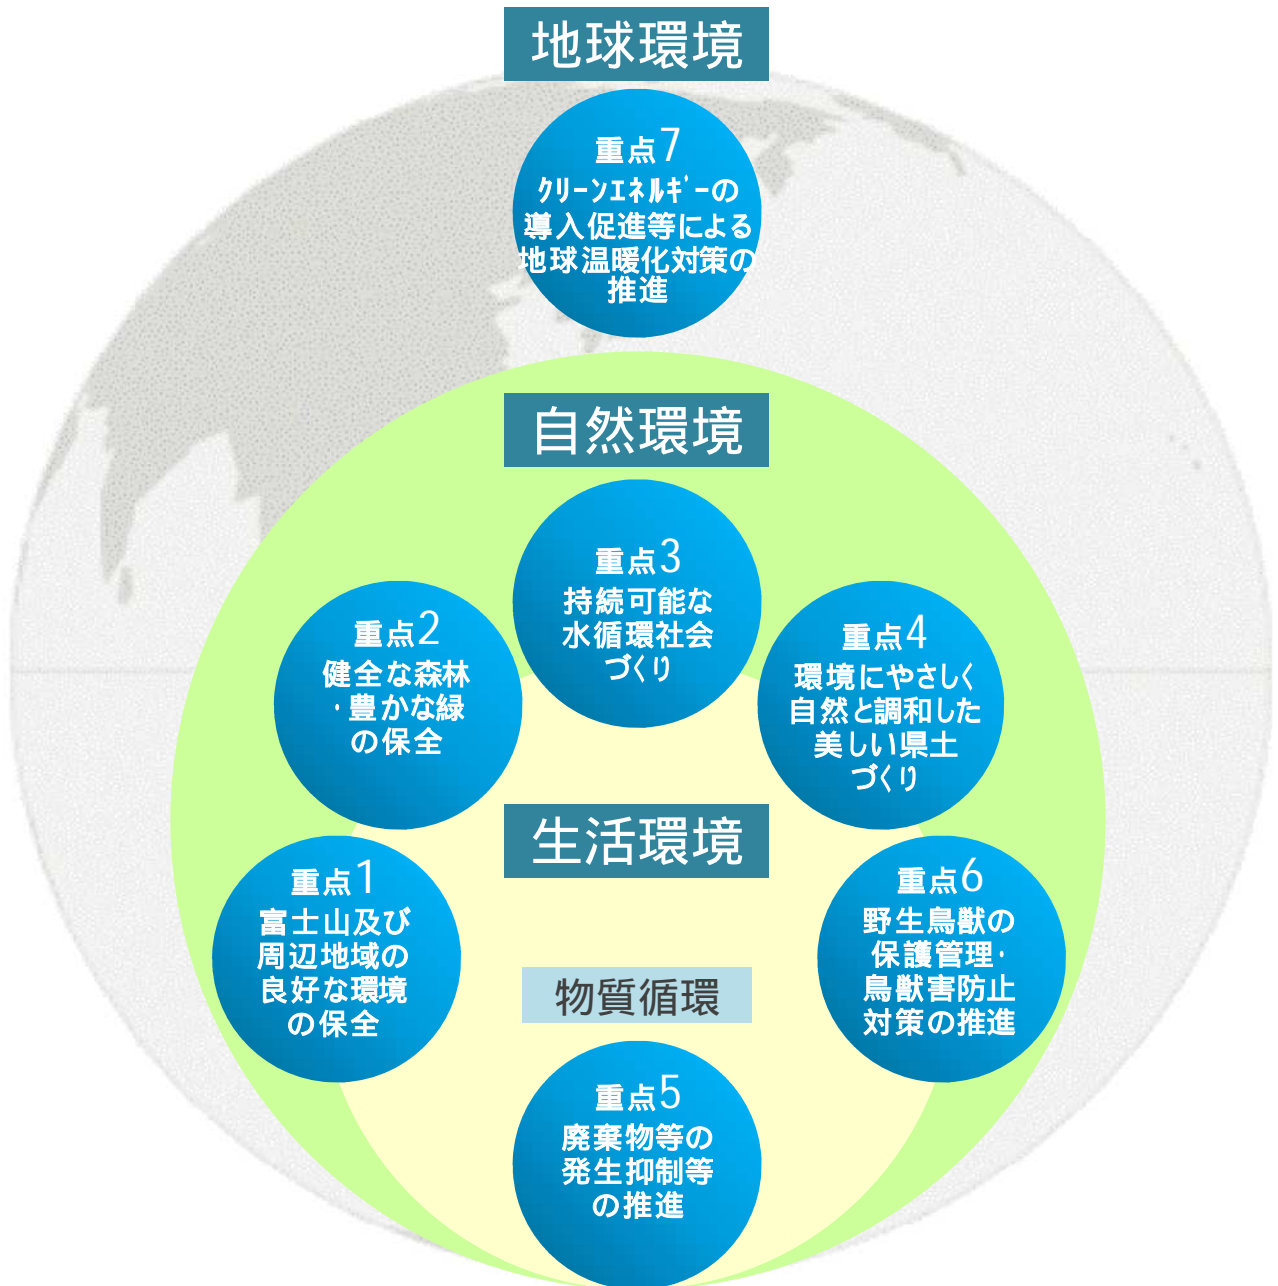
地球環境

重点7
ｸﾘｰﾝｴﾈﾙｷﾞｰの導入促進等による地球温暖化対策の推進

自然環境

重点3
持続可能な水循環社会づくり

重点2
健全な森林・豊かな緑の保全

重点4
環境にやさしく自然と調和した美しい県土づくり

生活環境

重点1
富士山及び周辺地域の良好な環境の保全

重点6
野生鳥獣の保護管理・鳥獣害防止対策の推進

物質循環

重点5
廃棄物等の発生抑制等の推進